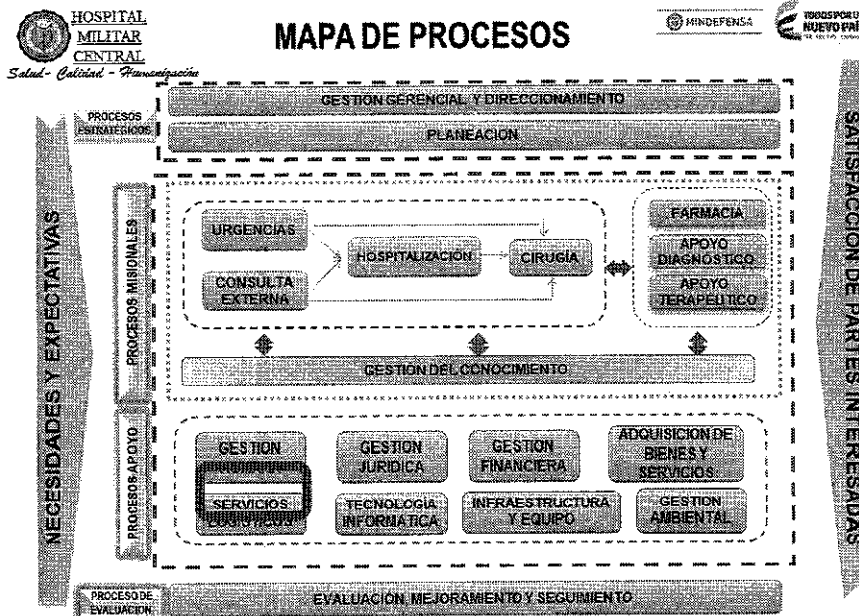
HOSPITAL MILITAR CENTRAL
Salud - Calidad - Humanización

MAPA DE PROCESOS

MINDEFENSA

TODOS POR UN NUEVO PAÍS

NECESIDADES Y EXPECTATIVAS

PROCESOS ESTRATÉGICOS

GESTION GERENCIAL Y DIRECCIONAMIENTO

PLANEACION

PROCESOS MISIONALES

URGENCIAS

CONSULTA EXTERNA

HOSPITALIZACION

CIRUGIA

FARMACIA

APOYO DIAGNOSTICO

APOYO TERAPEUTICO

GESTION DEL CONOCIMIENTO

PROCESOS APOYO

GESTION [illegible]

SERVICIOS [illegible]

GESTION JURIDICA

TECNOLOGIA INFORMATICA

GESTION FINANCIERA

INFRAESTRUCTURA Y EQUIPO

ADQUISICION DE BIENES Y SERVICIOS

GESTION AMBIENTAL

PROCESO DE EVALUACION

EVALUACION, MEJORAMIENTO Y SEGUIMIENTO

SATISFACCION DE PARTES INTERESADAS